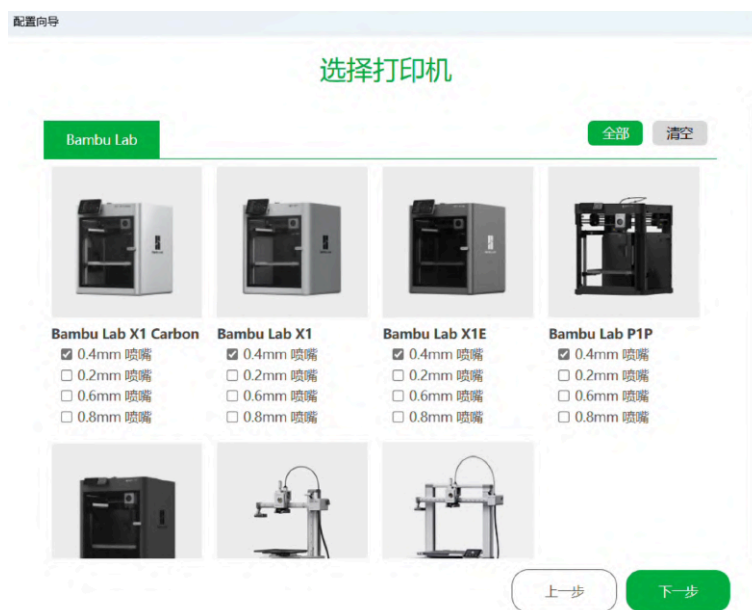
配置向导

选择打印机

Bambu Lab

全部 清空

Bambu Lab X1 Carbon
☑ 0.4mm 喷嘴
☐ 0.2mm 喷嘴
☐ 0.6mm 喷嘴
☐ 0.8mm 喷嘴

Bambu Lab X1
☑ 0.4mm 喷嘴
☐ 0.2mm 喷嘴
☐ 0.6mm 喷嘴
☐ 0.8mm 喷嘴

Bambu Lab X1E
☑ 0.4mm 喷嘴
☐ 0.2mm 喷嘴
☐ 0.6mm 喷嘴
☐ 0.8mm 喷嘴

Bambu Lab P1P
☑ 0.4mm 喷嘴
☐ 0.2mm 喷嘴
☐ 0.6mm 喷嘴
☐ 0.8mm 喷嘴

上一步 下一步